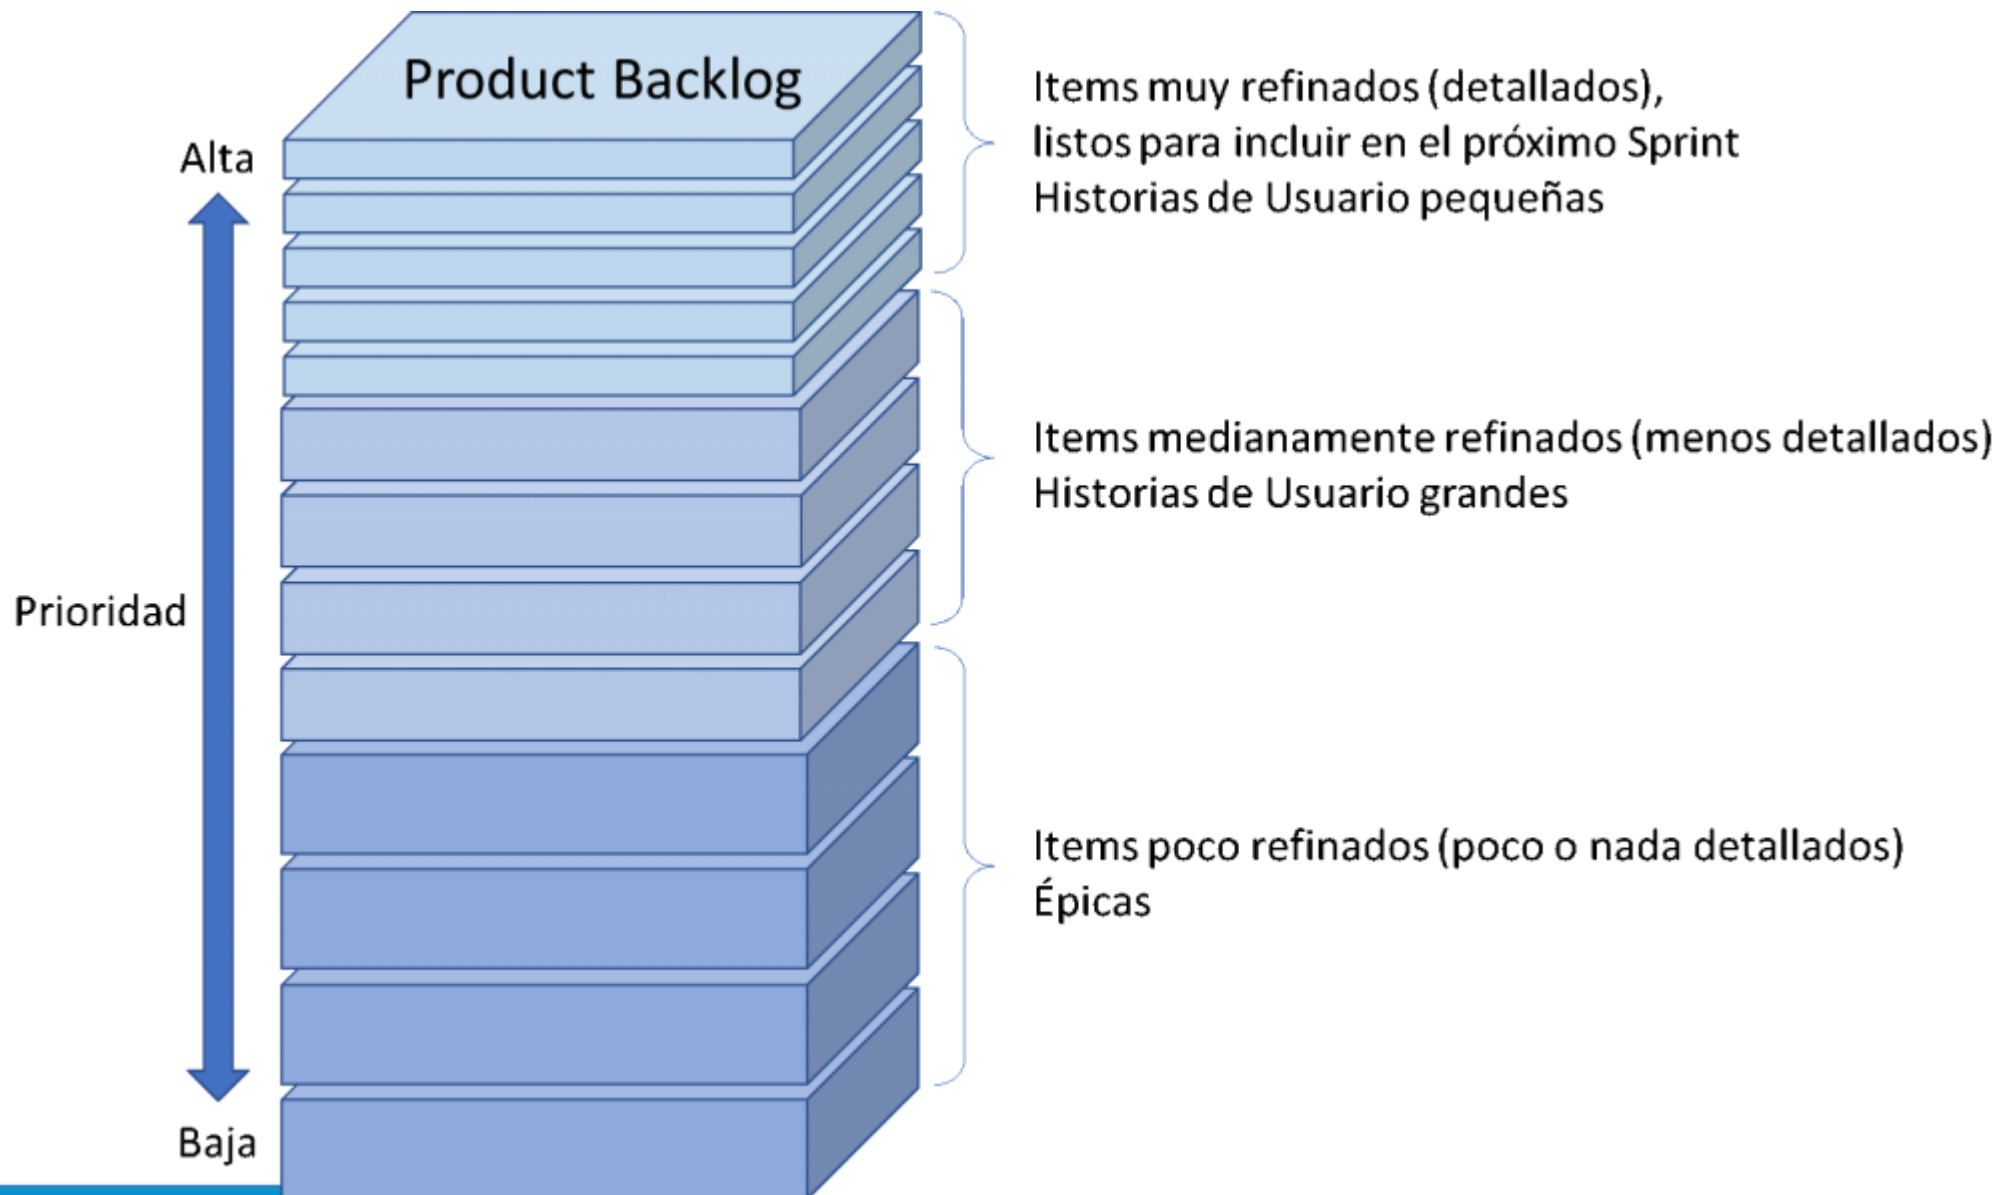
Product Backlog

Alta

Prioridad

Baja

Items muy refinados (detallados), listos para incluir en el próximo Sprint
Historias de Usuario pequeñas

Items medianamente refinados (menos detallados)
Historias de Usuario grandes

Items poco refinados (poco o nada detallados)
Épicas